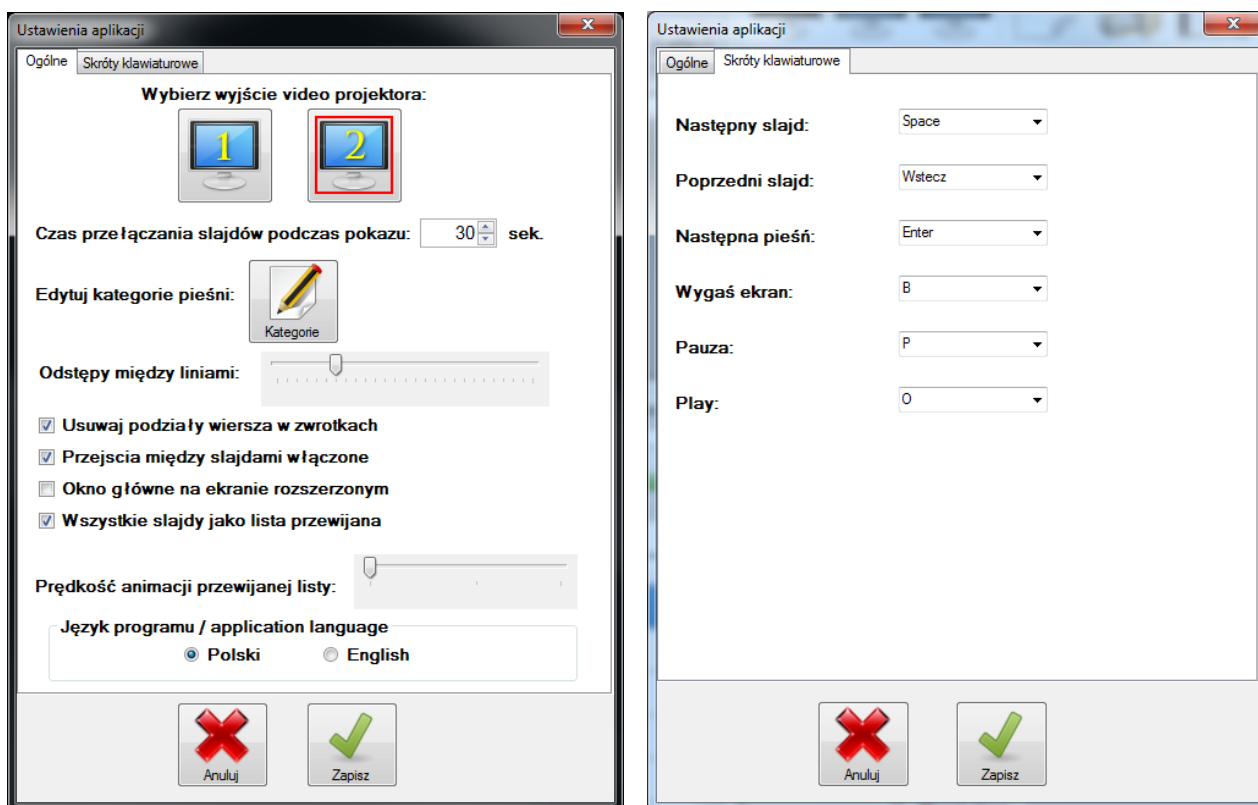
Ustawienia aplikacji

Ogólne | Skróty klawiaturowe

Wybierz wyjście video projektora:

1

2

Czas przełączania slajdów podczas pokazu: 30 sek.

Edytuj kategorie pieśni: Kategorie

Odstępy między liniami:

Usuwaj podziały wiersza w zwrotkach

Przejscia między slajdami włączone

Okno główne na ekranie rozszerzonym

Wszystkie slajdy jako lista przewijana

Prędkość animacji przewijanej listy:

Język programu / application language

Polski English

Anuluj

Zapisz

Ustawienia aplikacji

Ogólne | Skróty klawiaturowe

Następny slajd: Space

Poprzedni slajd: Wstecz

Następna pieśń: Enter

Wygaś ekran: B

Pauza: P

Play: O

Anuluj

Zapisz